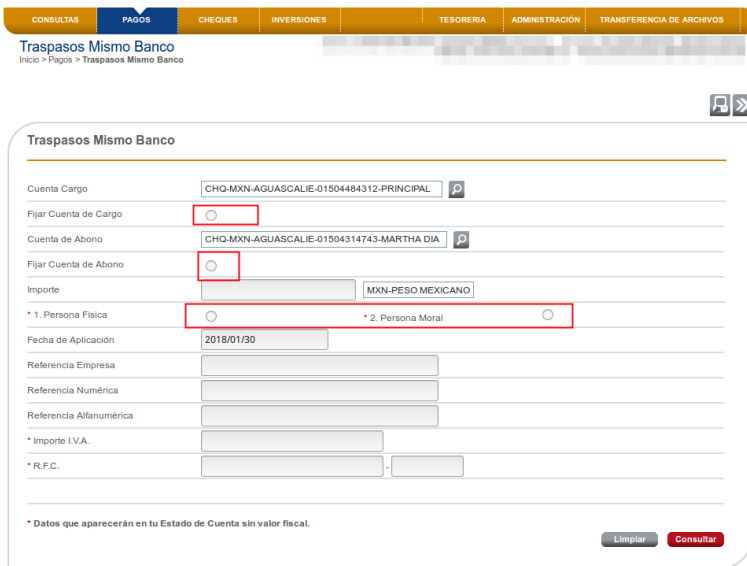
CONSULTAS PAGOS CHEQUES INVERSIONES TESORERIA ADMINISTRACIÓN TRANSFERENCIA DE ARCHIVOS

Traspasos Mismo Banco
Inicio > Pagos > Traspasos Mismo Banco

Traspasos Mismo Banco

Cuenta Cargo CHQ-MXN-AGUASCALIE-01504484312-PRINCIPAL
Fijar Cuenta de Cargo
Cuenta de Abono CHQ-MXN-AGUASCALIE-01504314743-MARTHA DIA
Fijar Cuenta de Abono
Importe MXN-PESO MEXICANO
* 1. Persona Física * 2. Persona Moral
Fecha de Aplicación 2018/01/30
Referencia Empresa
Referencia Numérica
Referencia Alfanumérica
* Importe I.V.A.
* R.F.C. -

* Datos que aparecerán en tu Estado de Cuenta sin valor fiscal.

Limpiar Consultar